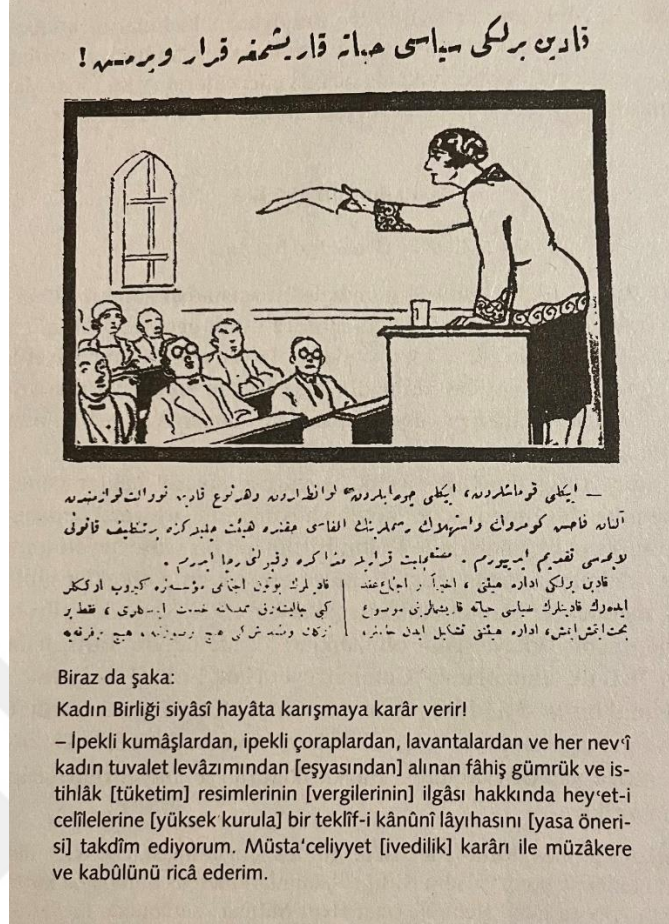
قادين برلكى سياسى حياته قاريشمغه قرار ويرمسى !

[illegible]

Biraz da şaka:

Kadın Birliği siyâsî hayâta karışmaya karâr verir!

– İpekli kumâşlardan, ipekli çoraplardan, lavantalardan ve her nev'î kadın tuvalet levâzımından [eşyasından] alınan fâhiş gümrük ve istihlâk [tüketim] resimlerinin [vergilerinin] ilgâsı hakkında hey'et-i celîlelerine [yüksek kurula] bir teklîf-i kânûnî lâyıhasını [yasa önerisi] takdîm ediyorum. Müsta'celiyyet [ivedilik] karârı ile müzâkere ve kabûlünü ricâ ederim.